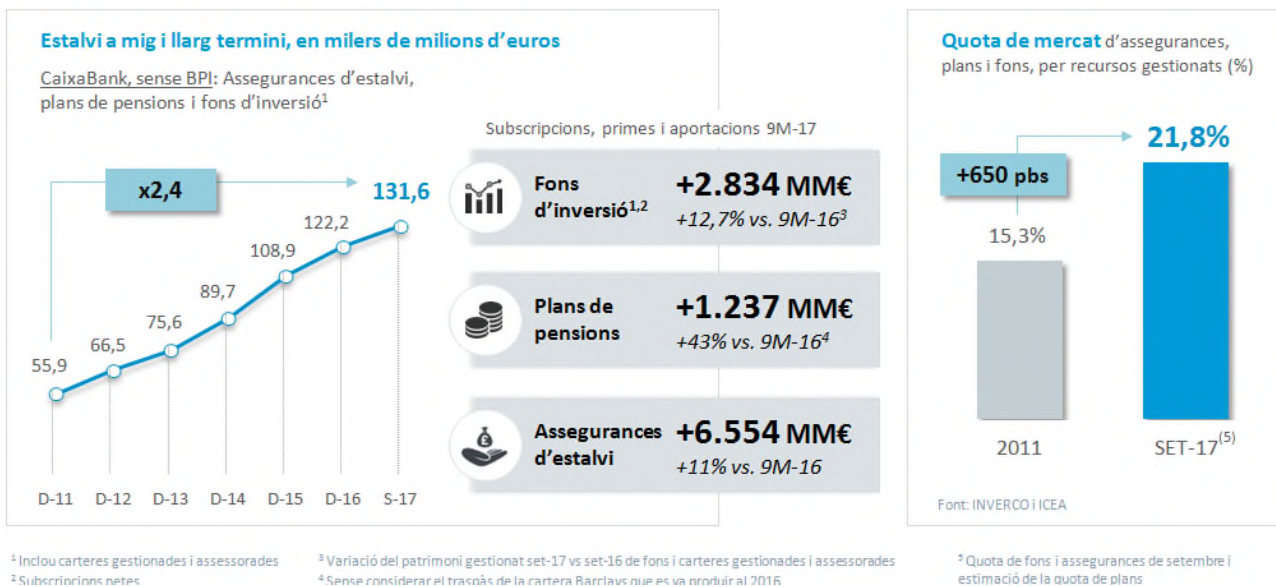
Estalvi a mig i llarg termini, en milers de milions d'euros

CaixaBank, sense BPI: Assegurances d'estalvi, plans de pensions i fons d'inversió$^1$

x2,4

131,6
122,2
108,9
89,7
75,6
66,5
55,9

D-11 D-12 D-13 D-14 D-15 D-16 S-17

Subscripcions, primes i aportacions 9M-17

Fons d'inversió$^{1,2}$ +2.834 MM€
+12,7% vs. 9M-16$^3$

Plans de pensions +1.237 MM€
+43% vs. 9M-16$^4$

Assegurances d'estalvi +6.554 MM€
+11% vs. 9M-16

Quota de mercat d'assegurances, plans i fons, per recursos gestionats (%)

+650 pbs

21,8%

15,3%

2011 SET-17$^{(5)}$

Font: INVERCO i ICEA

$^1$ Inclou carteres gestionades i assessorades
$^2$ Subscripcions netes
$^3$ Variació del patrimoni gestionat set-17 vs set-16 de fons i carteres gestionades i assessorades
$^4$ Sense considerar el traspàs de la cartera Barclays que es va produir al 2016
$^5$ Quota de fons i assegurances de setembre i estimació de la quota de plans